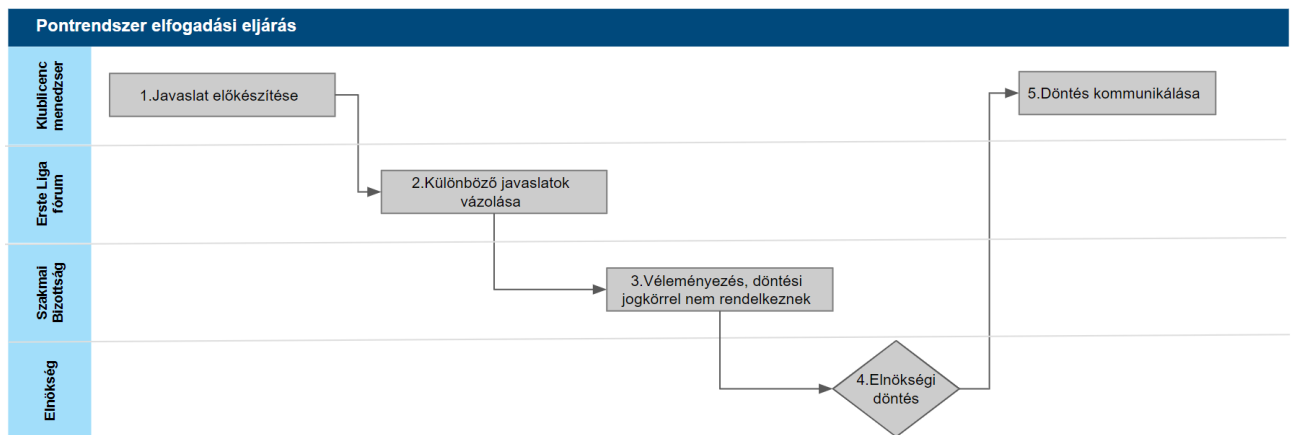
Pontrendszer elfogadási eljárás

Klublicenc menedzser

1.Javaslat előkészítése

5.Döntés kommunikálása

Erste Liga fórum

2.Különböző javaslatok vázolása

Szakmai Bizottság

3.Véleményezés, döntési jogkörrel nem rendelkeznek

Elnökség

4.Elnökségi döntés